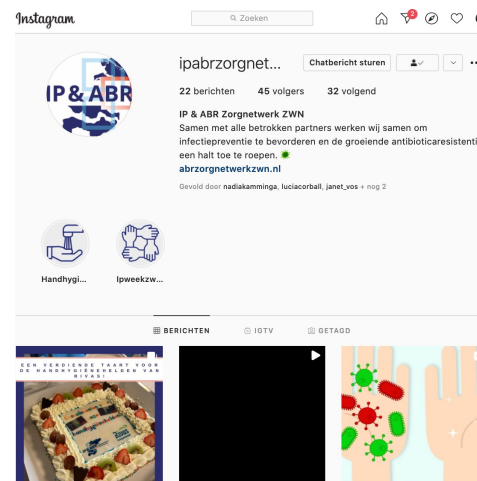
Instagram

Zoeken

2

IP & ABR

ipabrzorgnet...

Chatbericht sturen

22 berichten 45 volgers 32 volgend

IP & ABR Zorgnetwerk ZWN
Samen met alle betrokken partners werken wij samen om infectiepreventie te bevorderen en de groeiende antibioticaresistenti een halt toe te roepen.
abrzorgnetwerkzwn.nl

Gevolgd door nadiakamminga, luciacorball, janet_vos + nog 2

Handhygi...

Ipweekzw...

BERICHTEN IGTV GETAGD

EEN VERDIENDE TAART VOOR DE HANDHYGIËNEHELDEN VAN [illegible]